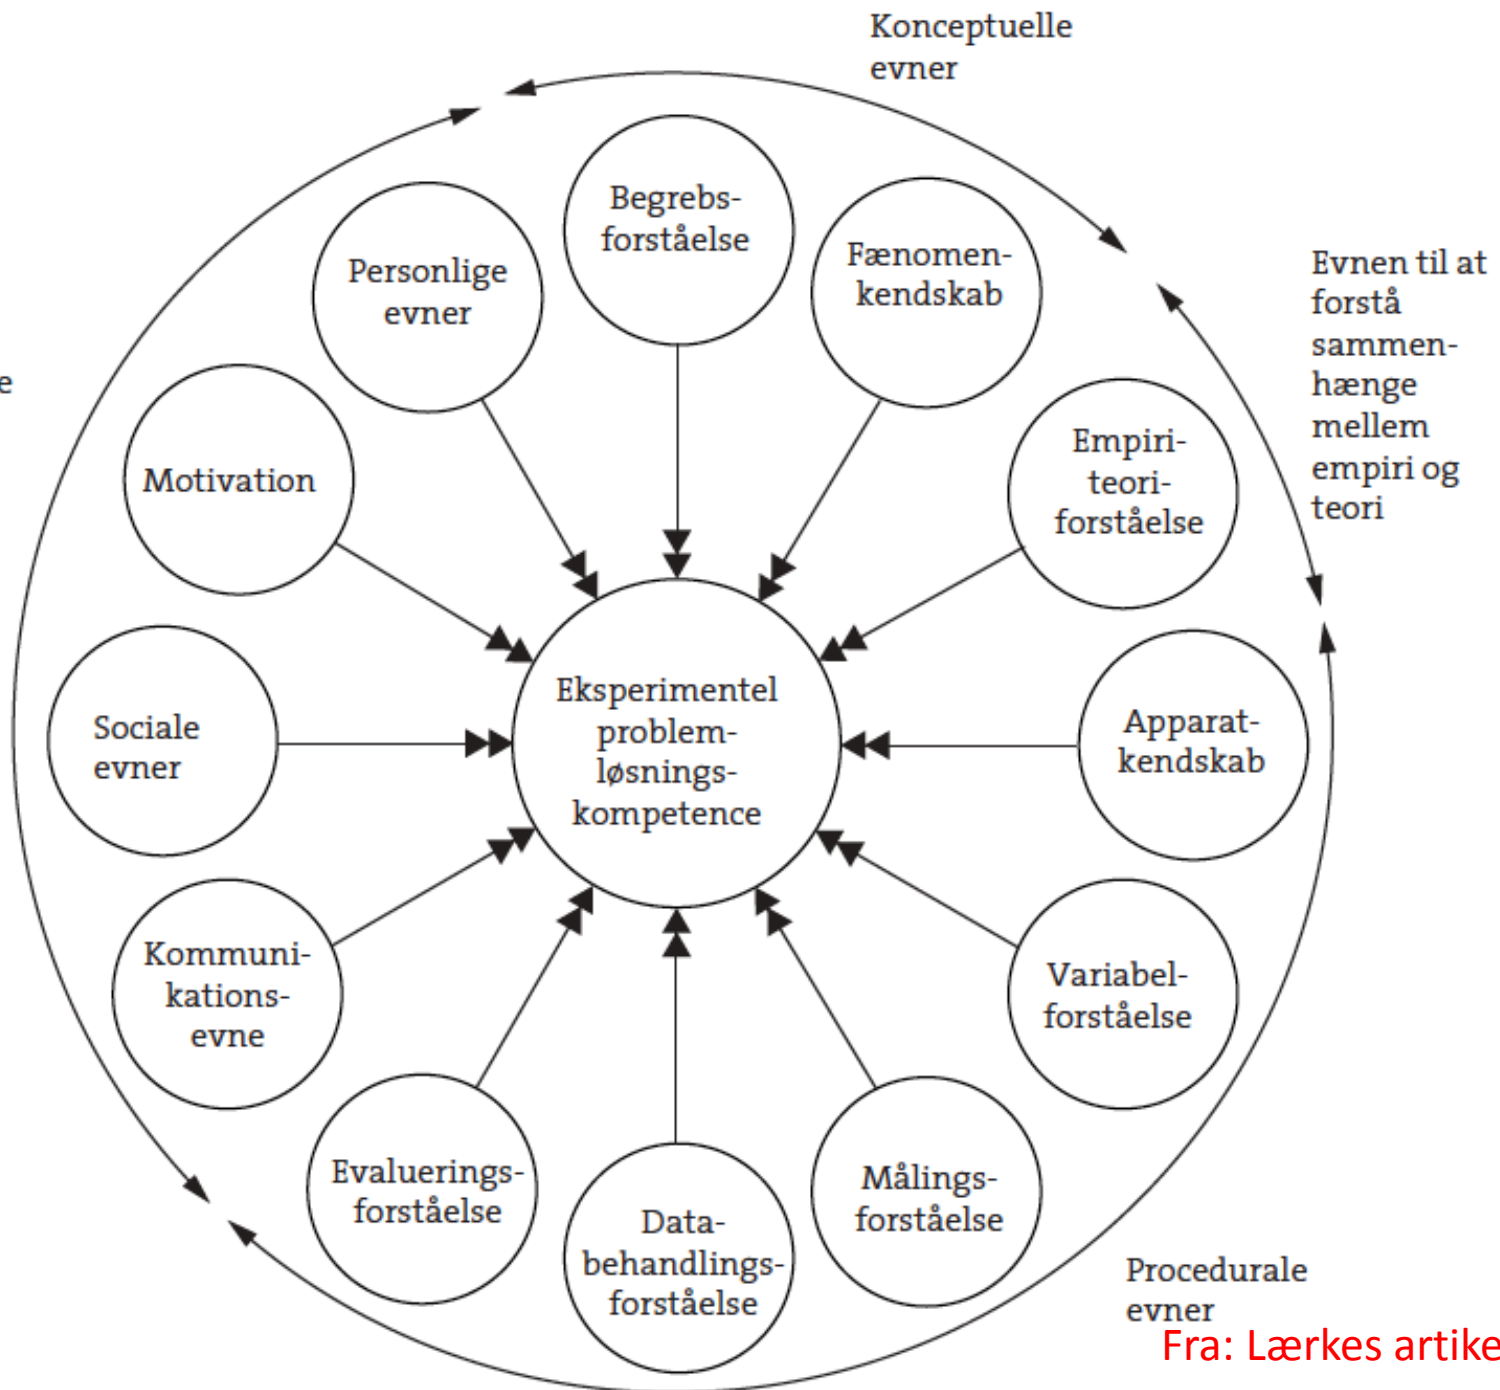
Konceptuelle evner

Evnen til at forstå sammenhænge mellem empiri og teori

e

Begrebsforståelse

Personlige evner

Fænomenkendskab

Motivation

Empiri-teori-forståelse

Eksperimentel problemløsningskompetence

Sociale evner

Apparatkendskab

Kommunikationsevne

Variabelforståelse

Evaluerings-forståelse

Databehandlings-forståelse

Målings-forståelse

Procedurale evner

Fra: Lærkes artike